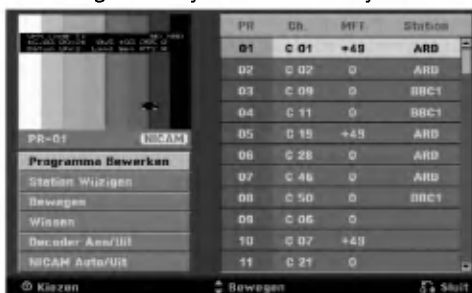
PR-01 NICAM

Programma Bewerken
Station Wijzigen
Bewegen
Wissen
Decoder Aan/Uit
NICAM Auto/Uit

| PR | Ch. | MFT | Station |
|---|---|---|---|
| 01 | C 01 | +49 | ARD |
| 02 | C 02 | 0 | ARD |
| 03 | C 09 | 0 | BBC1 |
| 04 | C 11 | 0 | BBC1 |
| 05 | C 15 | +49 | ARD |
| 06 | C 28 | 0 | ARD |
| 07 | C 46 | 0 | ARD |
| 08 | C 50 | 0 | BBC1 |
| 09 | C 06 | 0 | |
| 10 | C 07 | +49 | |
| 11 | C 21 | 0 | |

Kiezen
Bewegen
Sluit